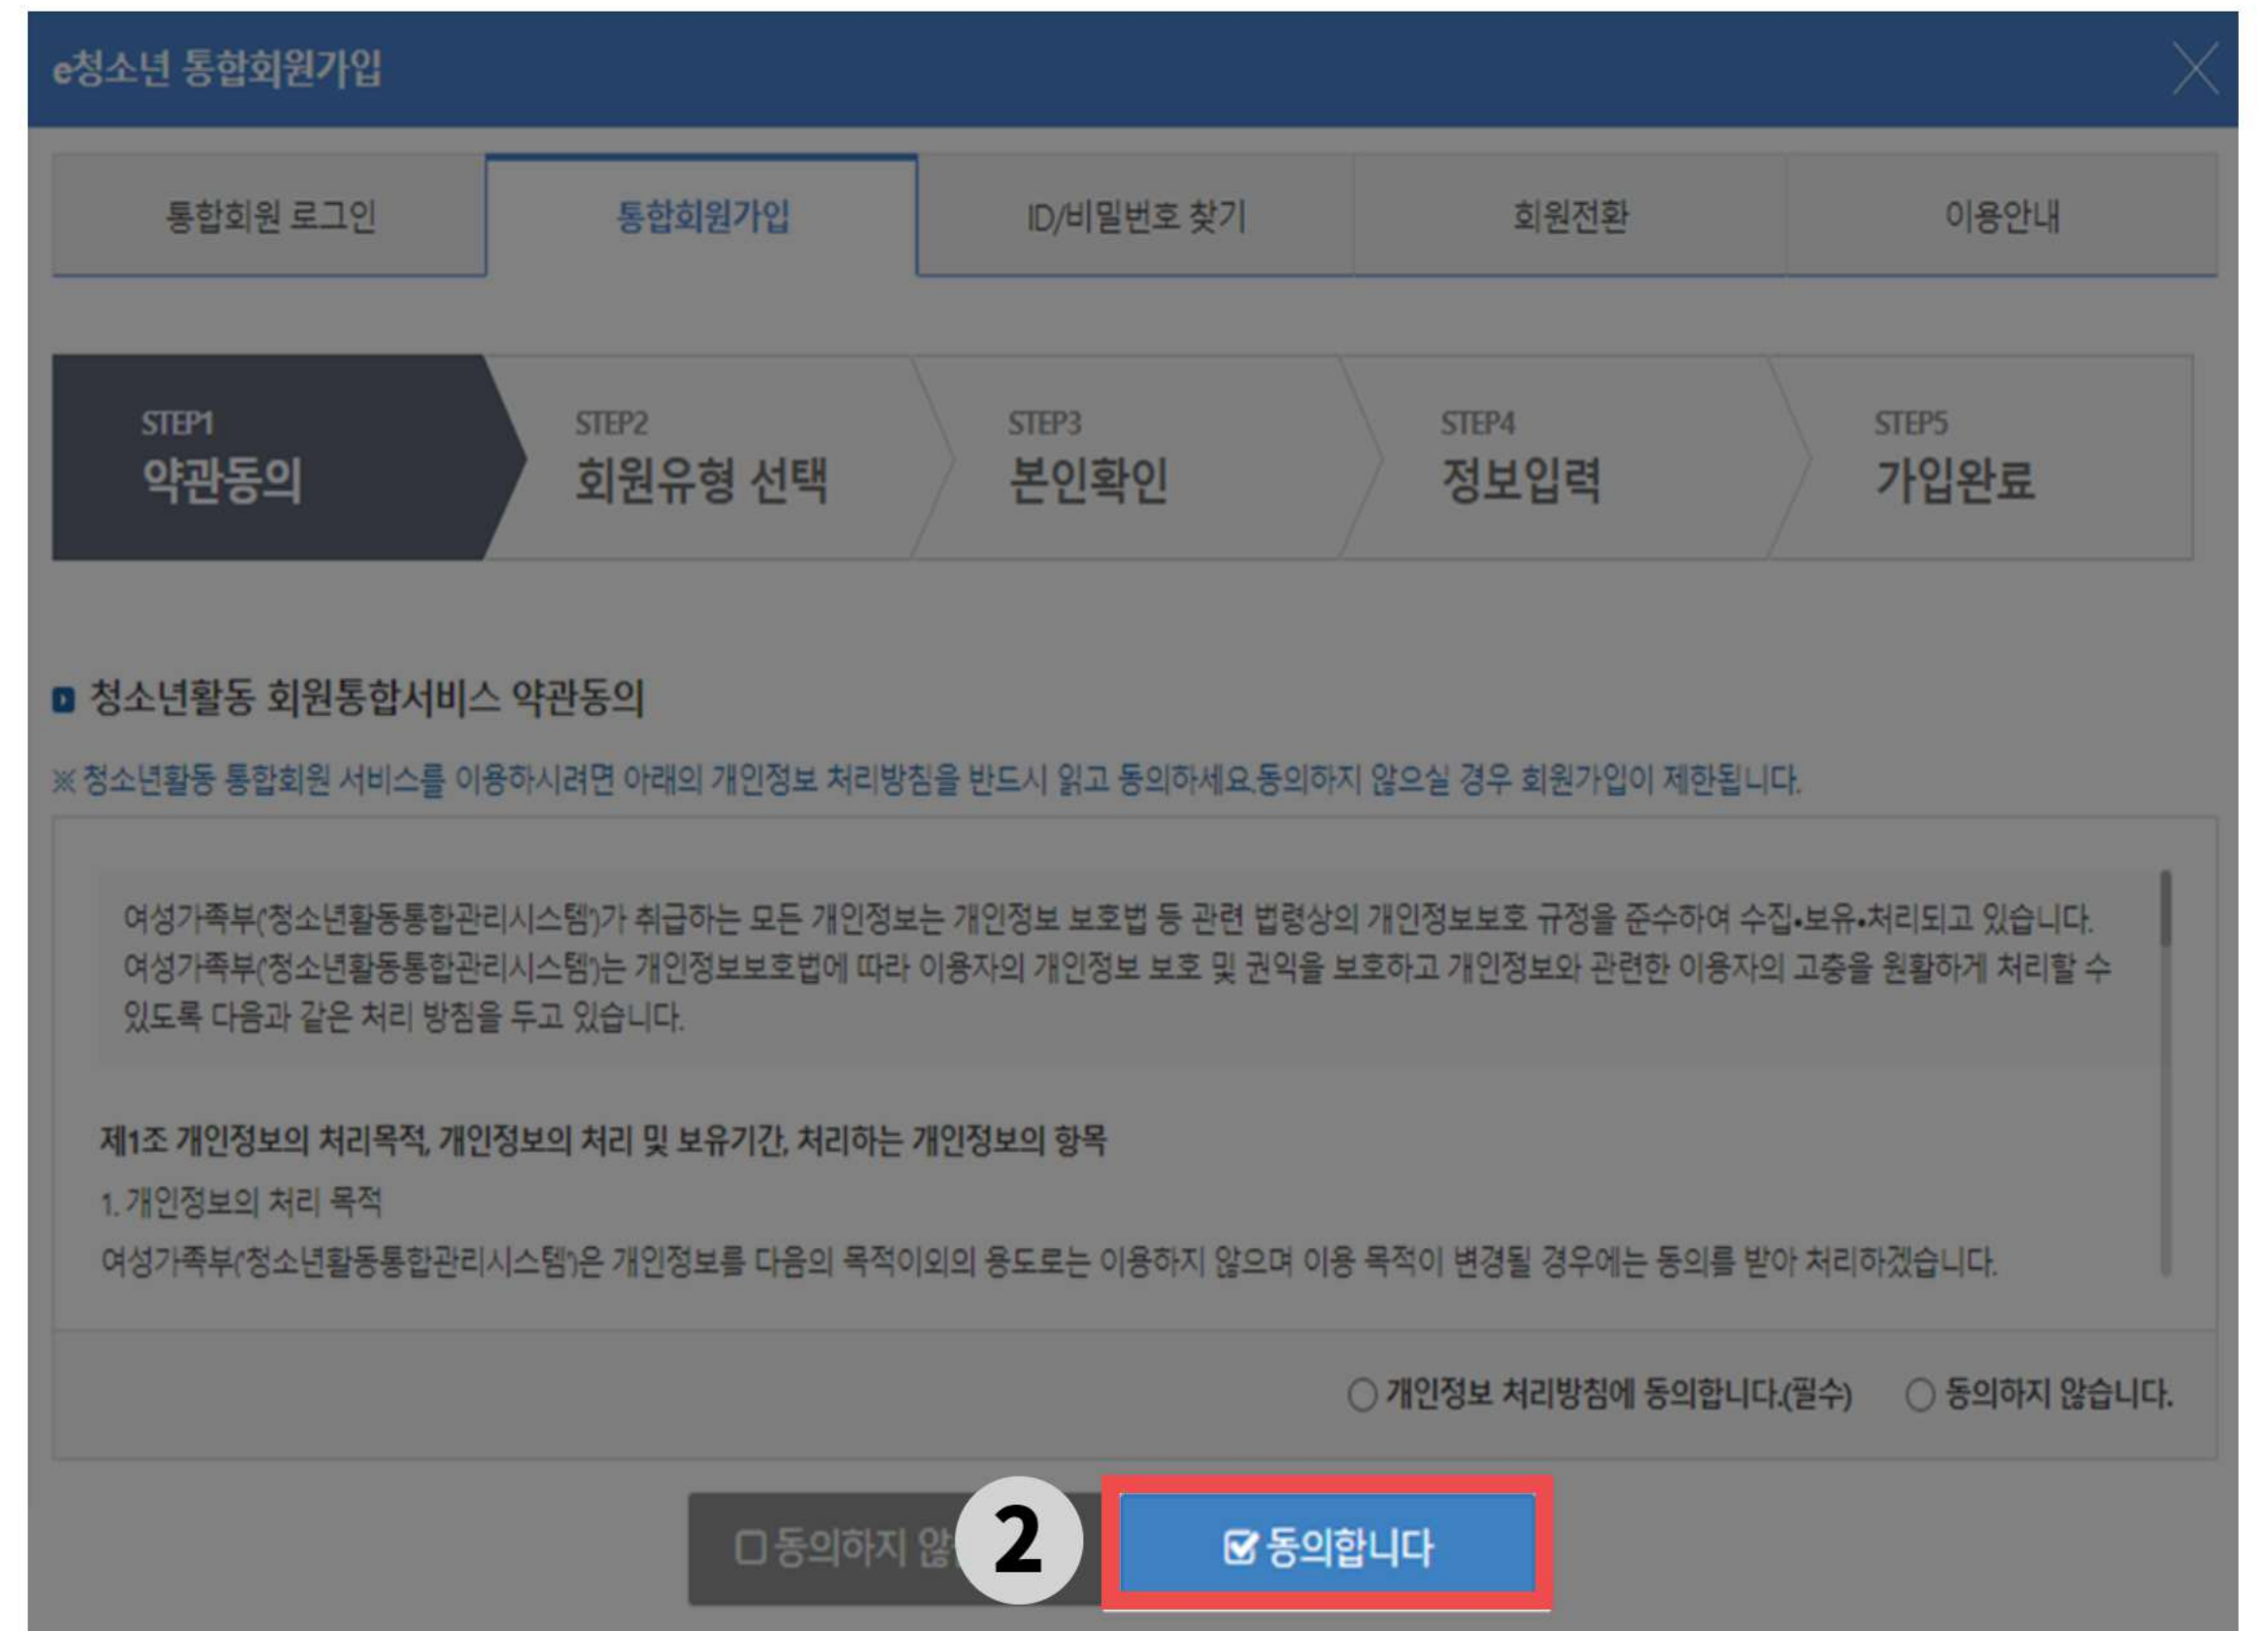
e청소년 통합회원가입

통합회원 로그인
통합회원가입
ID/비밀번호 찾기
회원전환
이용안내

STEP1
약관동의
STEP2
회원유형 선택
STEP3
본인확인
STEP4
정보입력
STEP5
가입완료

청소년활동 회원통합서비스 약관동의

※ 청소년활동 통합회원 서비스를 이용하시려면 아래의 개인정보 처리방침을 반드시 읽고 동의하세요.동의하지 않으실 경우 회원가입이 제한됩니다.

여성가족부(청소년활동통합관리시스템)가 취급하는 모든 개인정보는 개인정보 보호법 등 관련 법령상의 개인정보보호 규정을 준수하여 수집•보유•처리되고 있습니다. 여성가족부(청소년활동통합관리시스템)는 개인정보보호법에 따라 이용자의 개인정보 보호 및 권익을 보호하고 개인정보와 관련한 이용자의 고충을 원활하게 처리할 수 있도록 다음과 같은 처리 방침을 두고 있습니다.

제1조 개인정보의 처리목적, 개인정보의 처리 및 보유기간, 처리하는 개인정보의 항목

1. 개인정보의 처리 목적

여성가족부(청소년활동통합관리시스템)은 개인정보를 다음의 목적이외의 용도로는 이용하지 않으며 이용 목적이 변경될 경우에는 동의를 받아 처리하겠습니다.

개인정보 처리방침에 동의합니다.(필수)
동의하지 않습니다.

동의하지 않
2
동의합니다